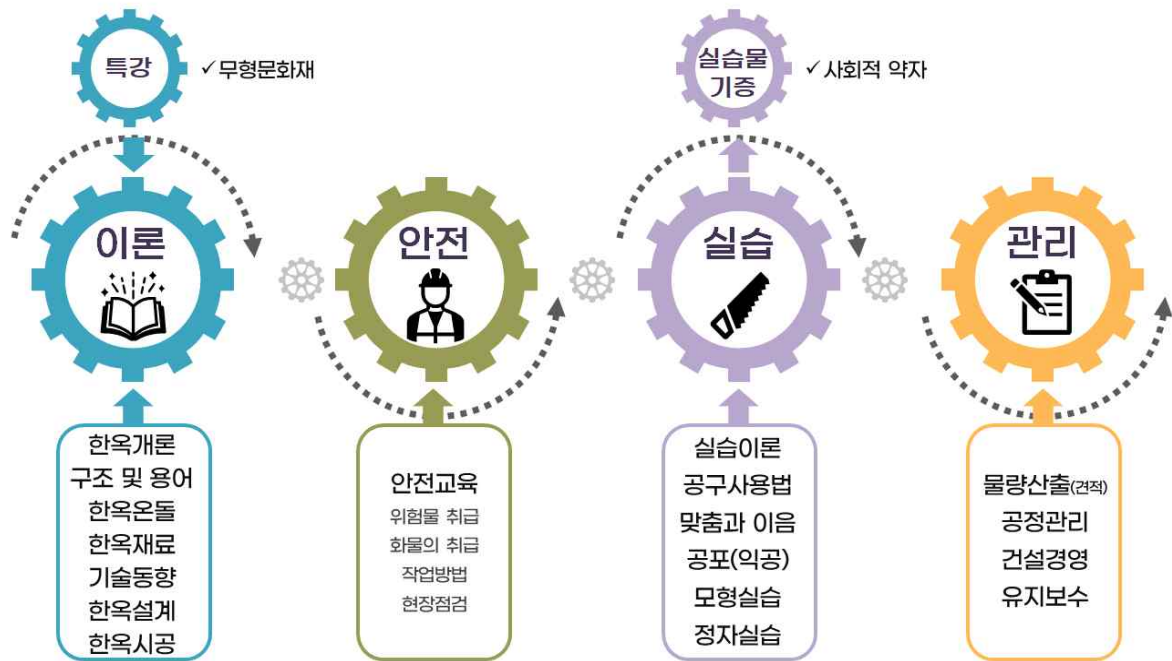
특강
✓무형문화재

실습물 기증
✓사회적 약자

이론

안전

실습

관리

한옥개론
구조 및 용어
한옥온돌
한옥재료
기술동향
한옥설계
한옥시공

안전교육
위험물 취급
화물의 취급
작업방법
현장점검

실습이론
공구사용법
맞춤과 이음
공포(익공)
모형실습
정자실습

물량산출(견적)
공정관리
건설경영
유지보수